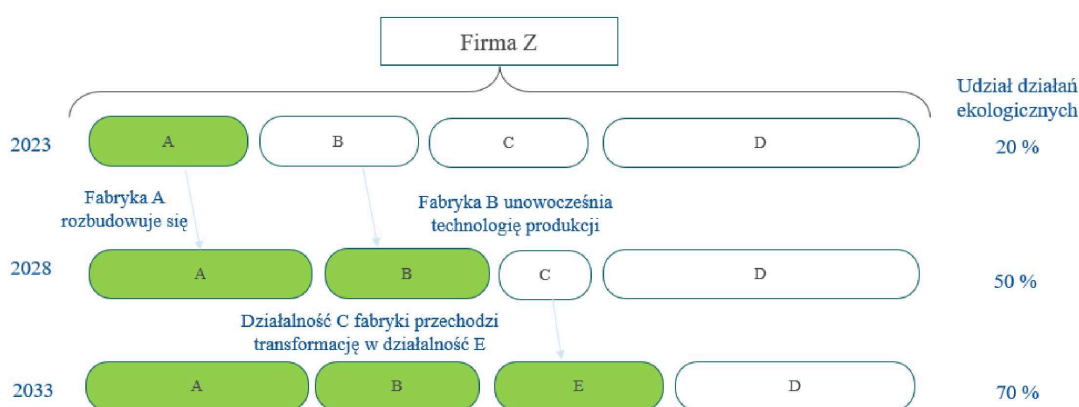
Firma Z

Udział działań ekologicznych

2023
A
B
C
D
20 %

Fabryka A rozbudowuje się

Fabryka B unowocześnia technologię produkcji

2028
A
B
C
D
50 %

Działalność C fabryki przechodzi transformację w działalność E

2033
A
B
E
D
70 %